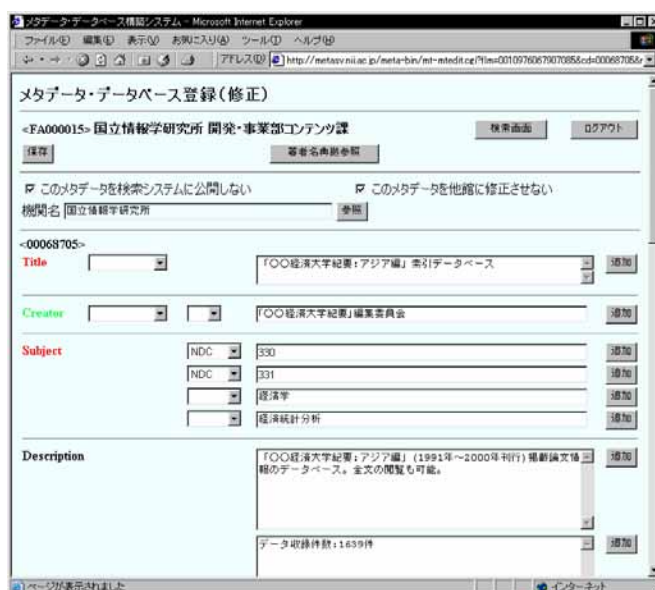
メタデータ・データベース構築システム - Microsoft Internet Explorer

ファイル(F) 編集(E) 表示(V) お気に入り(A) ツール(T) ヘルプ(H)

アドレス(D) http://metasv.nii.ac.jp/meta-bin/mt-mtedit.cgi?file=0010976087907085&cd=00068705&r

メタデータ・データベース登録(修正)

<FA000015> 国立情報学研究所 開発・事業部コンテンツ課

検索画面 ログアウト

保存

著者名典拠参照

☑ このメタデータを検索システムに公開しない

☑ このメタデータを他館に修正させない

機関名 国立情報学研究所

参照

<00068705>

Title

「○○経済大学紀要:アジア編」索引データベース

追加

Creator

「○○経済大学紀要」編集委員会

追加

Subject

NDC 330

追加

NDC 331

追加

経済学

追加

経済統計分析

追加

Description

「○○経済大学紀要:アジア編」(1991年~2000年刊行)掲載論文情報のデータベース。全文の閲覧も可能。

追加

データ収録件数:1639件

追加

ページが表示されました

インターネット